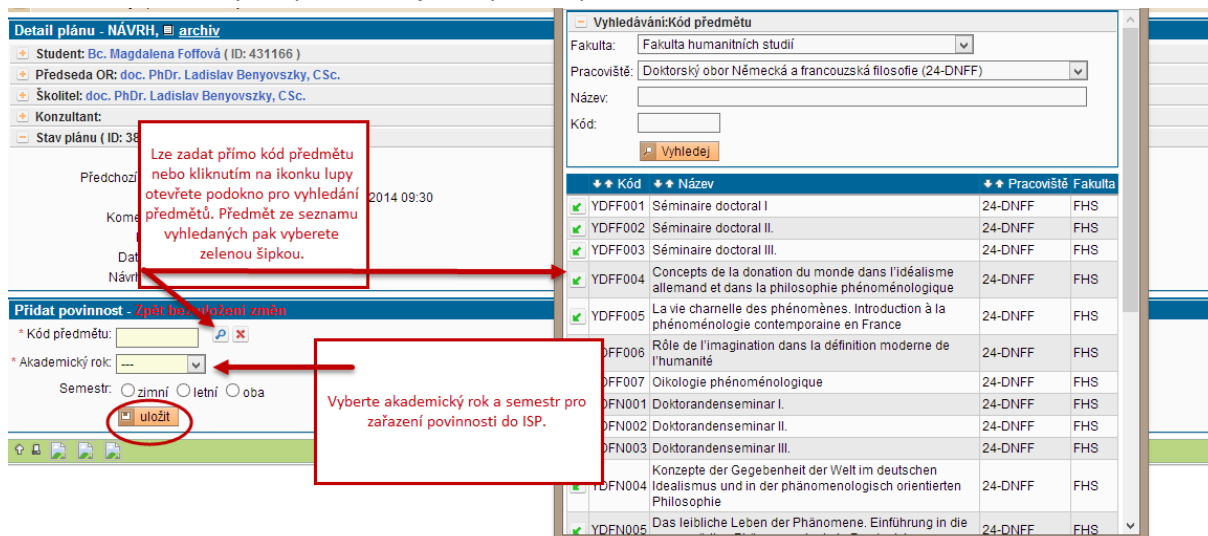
Detail plánu - NÁVRH, archiv

Student: Bc. Magdalena Foffová ( ID: 431166 )

Předseda OR: doc. PhDr. Ladislav Benyovszky, CSc.

Školitel: doc. PhDr. Ladislav Benyovszky, CSc.

Konzultant:

Stav plánu ( ID: 38

Předchozí

2014 09:30

Kome

Dat

Návrh

Lze zadat přímo kód předmětu nebo kliknutím na ikonku lupy otevřete podokno pro vyhledání předmětů. Předmět ze seznamu vyhledaných pak vyberete zelenou šipkou.

Přidat povinnost - Zpět bez uložení změn

* Kód předmětu:

* Akademický rok: ---

Semestr: zimní letní oba

uložit

Vyberte akademický rok a semestr pro zařazení povinnosti do ISP.

Vyhledávání:Kód předmětu

Fakulta: Fakulta humanitních studií

Pracoviště: Doktorský obor Německá a francouzská filosofie (24-DNFF)

Název:

Kód:

Vyhledej

| Kód | Název | Pracoviště | Fakulta |
|---|---|---|---|
| YDFF001 | Séminaire doctoral I | 24-DNFF | FHS |
| YDFF002 | Séminaire doctoral II. | 24-DNFF | FHS |
| YDFF003 | Séminaire doctoral III. | 24-DNFF | FHS |
| YDFF004 | Concepts de la donation du monde dans l'idéalisme allemand et dans la philosophie phénoménologique | 24-DNFF | FHS |
| YDFF005 | La vie charnelle des phénomènes. Introduction à la phénoménologie contemporaine en France | 24-DNFF | FHS |
| YDFF006 | Rôle de l'imagination dans la définition moderne de l'humanité | 24-DNFF | FHS |
| YDFF007 | Oikologie phénoménologique | 24-DNFF | FHS |
| YDFN001 | Doktorandenseminar I. | 24-DNFF | FHS |
| YDFN002 | Doktorandenseminar II. | 24-DNFF | FHS |
| YDFN003 | Doktorandenseminar III. | 24-DNFF | FHS |
| YDFN004 | Konzepte der Gegebenheit der Welt im deutschen Idealismus und in der phänomenologisch orientierten Philosophie | 24-DNFF | FHS |
| YDFN005 | Das leibliche Leben der Phänomene. Einführung in die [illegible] | 24-DNFF | FHS |